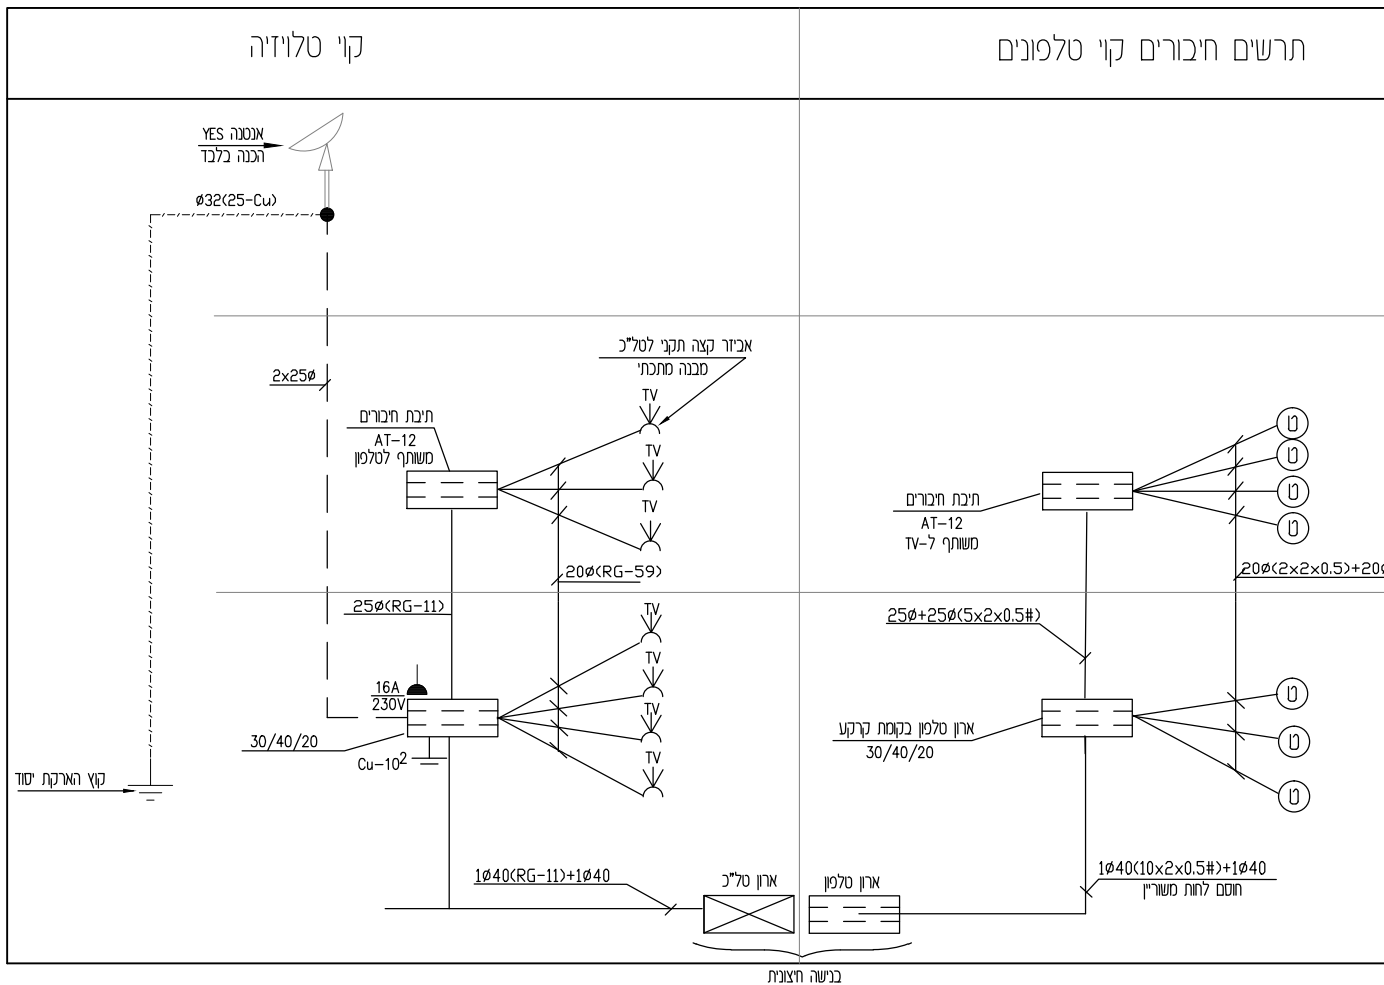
קוי טלויזיה

תרשים חיבורים קוי טלפונים

אנטנה YES
הכנה בלבד

ø32(25-Cu)

2x25ø

אביזר קצה תקני לטל"כ
מבנה מתכתי

TV
TV
TV

תיבת חיבורים
AT-12
משותף לטלפון

20ø(RG-59)

25ø(RG-11)

TV
TV
TV
TV

16A
230V

30/40/20

Cu-10$^2$

קוץ הארקת יסוד

1ø40(RG-11)+1ø40

ארון טל"כ

ארון טלפון

בנישה חיצונית

ט
ט
ט
ט

תיבת חיבורים
AT-12
משותף ל-TV

20ø(2x2x0.5)+20ø

25ø+25ø(5x2x0.5#)

ארון טלפון בקומת קרקע
30/40/20

ט
ט
ט

1ø40(10x2x0.5#)+1ø40
חוסם לחות משוריין